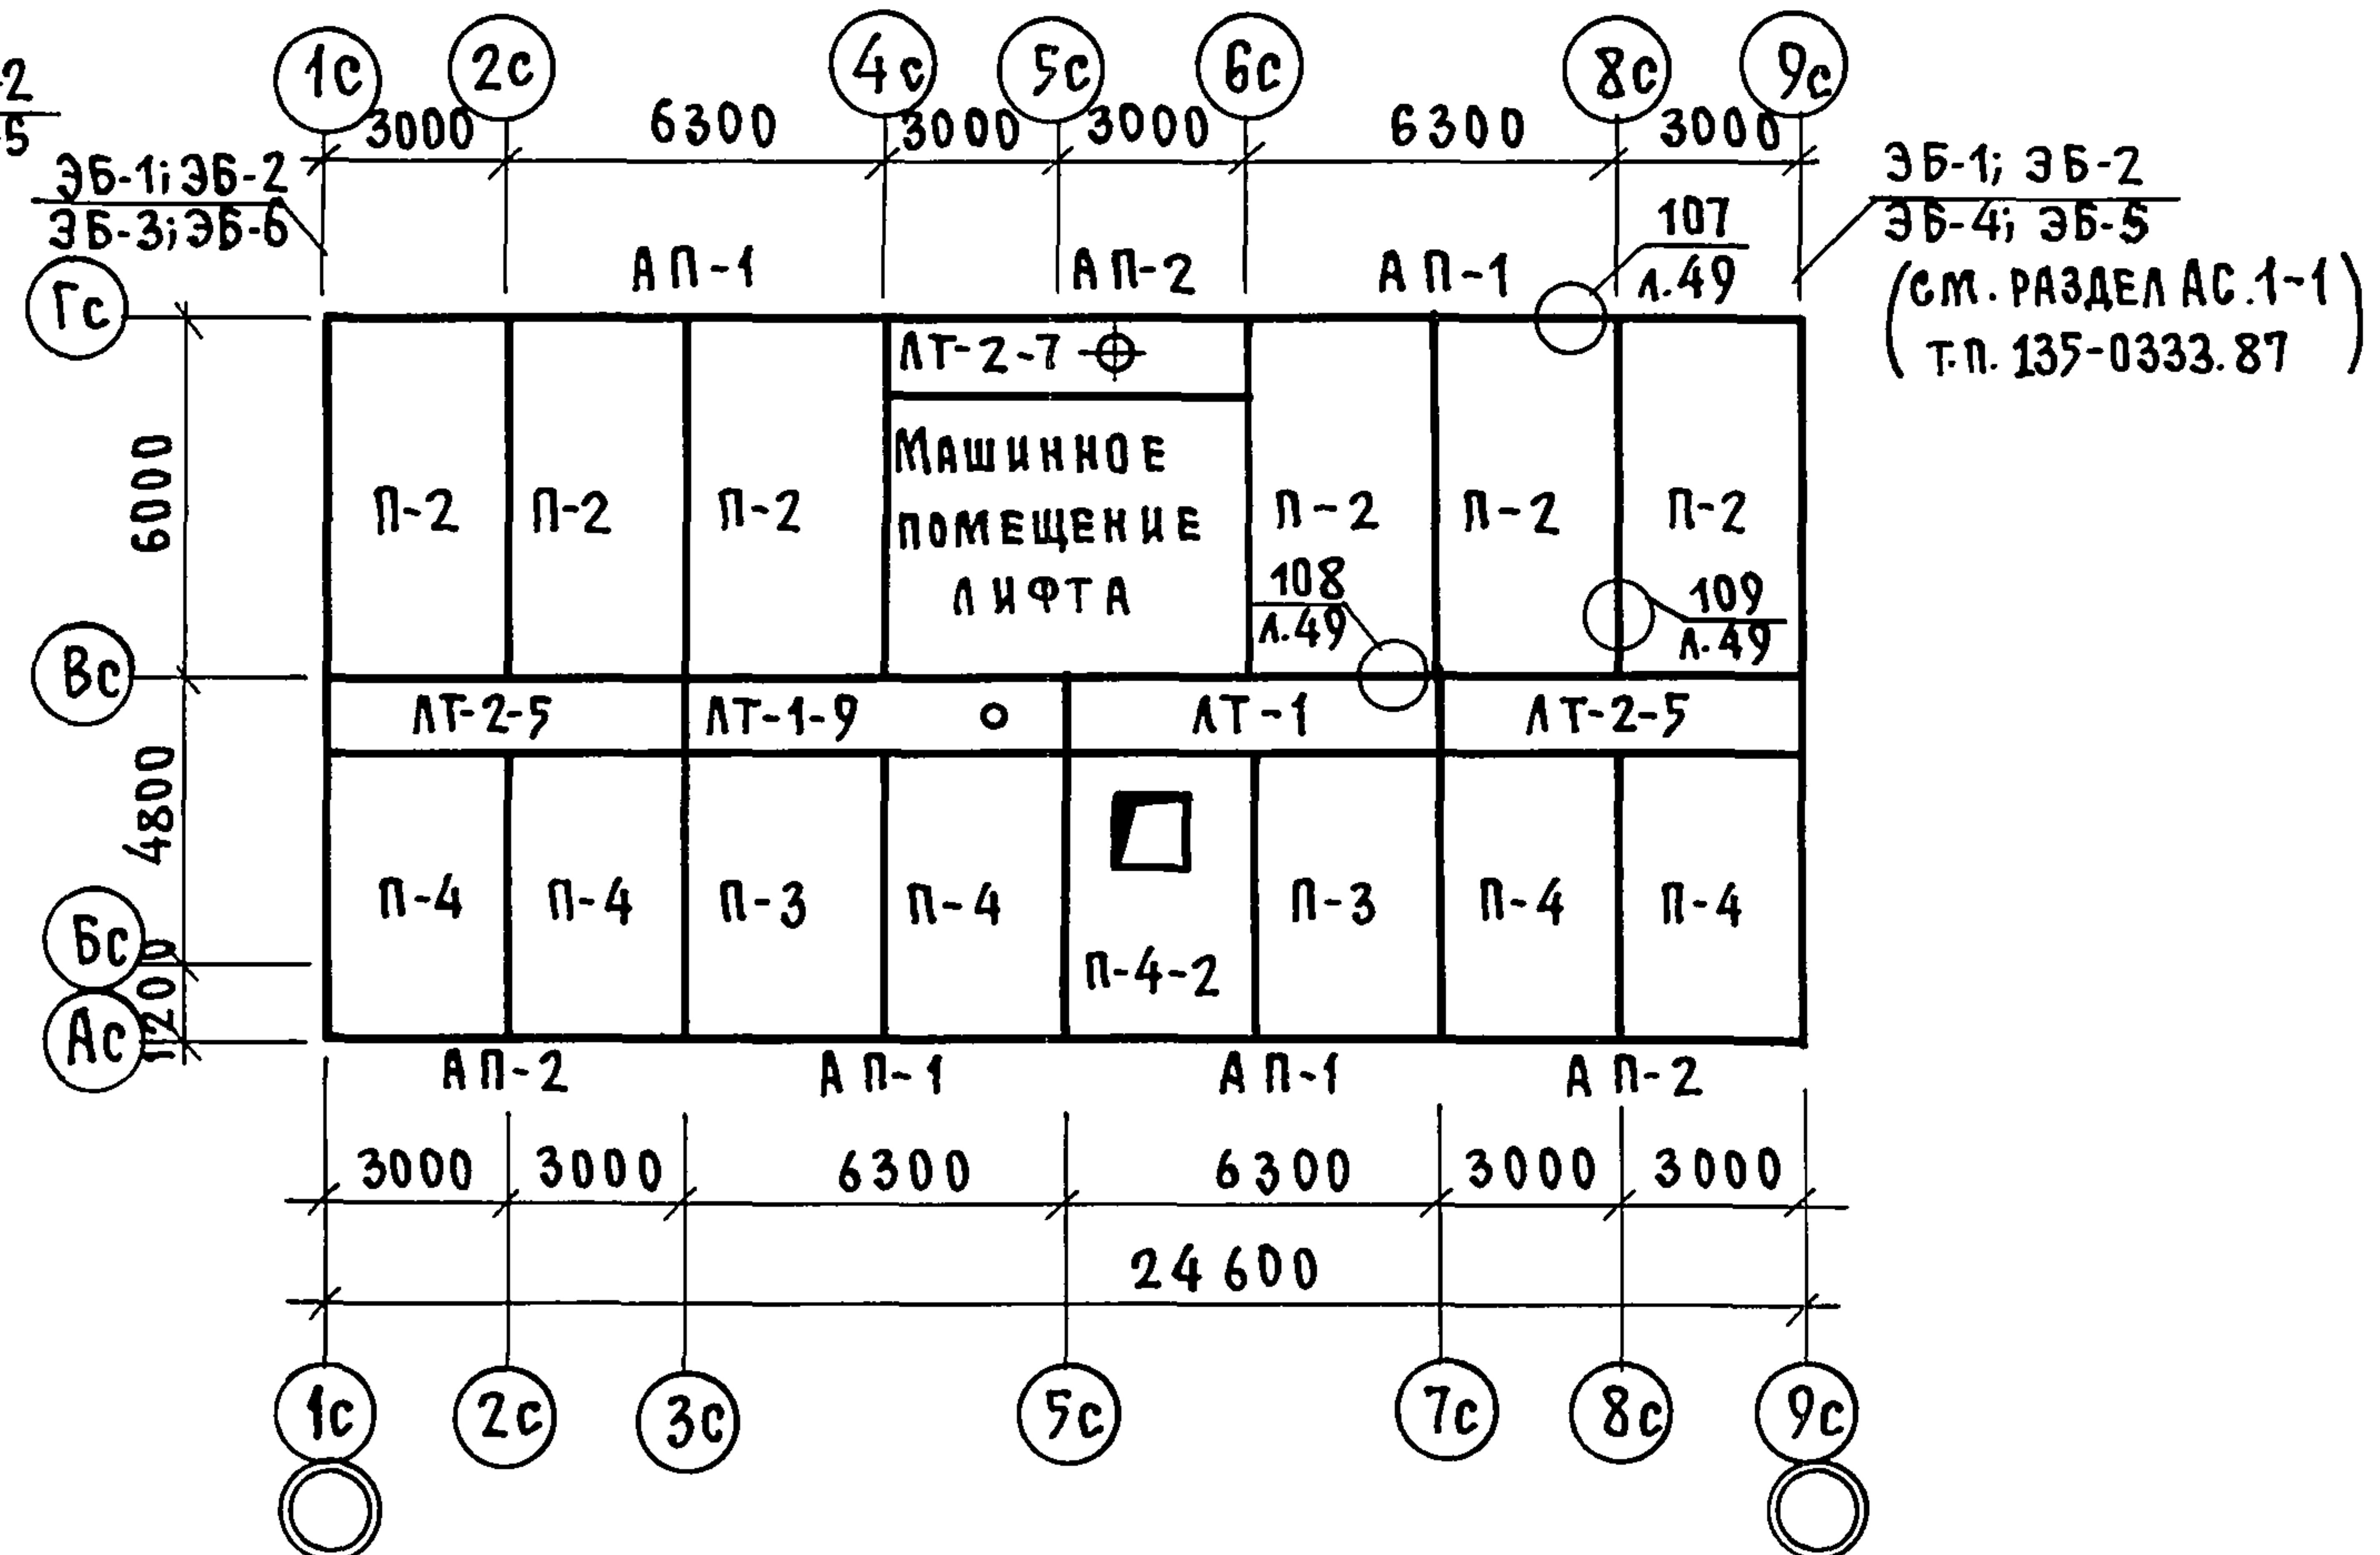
2
5

1c 2c 4c 5c 6c 8c 9c

3000 6300 3000 3000 6300 3000

ЭБ-1; ЭБ-2
ЭБ-3; ЭБ-6

ЭБ-1; ЭБ-2
ЭБ-4; ЭБ-5
(СМ. РАЗДЕЛ АС.1-1 Т.П. 135-0333.87)

107
л.49

АП-1 АП-2 АП-1

Гс
Вс
Бс
Ас

6000
4800
1200

ЛТ-2-7

Машинное помещение лифта

П-2 П-2 П-2 П-2 П-2 П-2

108
л.49

109
л.49

ЛТ-2-5 ЛТ-1-9 ЛТ-1 ЛТ-2-5

П-4 П-4 П-3 П-4 П-3 П-4 П-4

П-4-2

АП-2 АП-1 АП-1 АП-2

3000 3000 6300 6300 3000 3000

24 600

1c 2c 3c 5c 7c 8c 9c